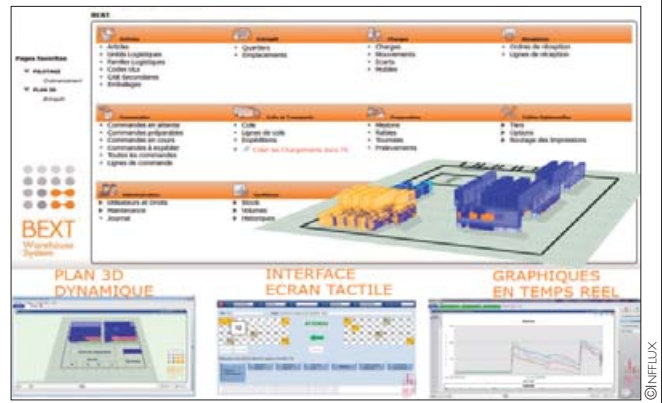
BEXT

Pages favorites
▼ PILOTAGE
Ordonnancement
▼ PLAN 3D
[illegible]

Articles
• Articles
• Unités Logistiques
• Familles Logistiques
• Codes ULx
• Unit Secondaires
• Emballages

Entrepôt
• Quartiers
• Emplacements

Charges
• Charges
• Mouvements
• Ecarts
• Mobiles

Réceptions
• Ordres de réception
• Lignes de réception

Commandes
• Commandes en attente
• Commandes préparées
• Commandes en cours
• Commandes à expédier
• Toutes les commandes
• Lignes de commande

Colis et Transports
• Colis
• Lignes de colis
• Expéditions
Créer les Chargements dans TR

Préparation
• Histoire
• Tables
• Tournées
• Prélèvements

Tables Opérationnelles
▶ Tiers
• Options
• Routage des impressions

Administration
▶ Utilisateurs et Droits
▶ Maintenance
• Journal

Statistiques
▶ Stocks
▶ Volumes
• Historiques

BEXT
Warehouse
System

PLAN 3D
DYNAMIQUE

INTERFACE
ECRAN TACTILE

GRAPHIQUES
EN TEMPS REEL

©INFLUX